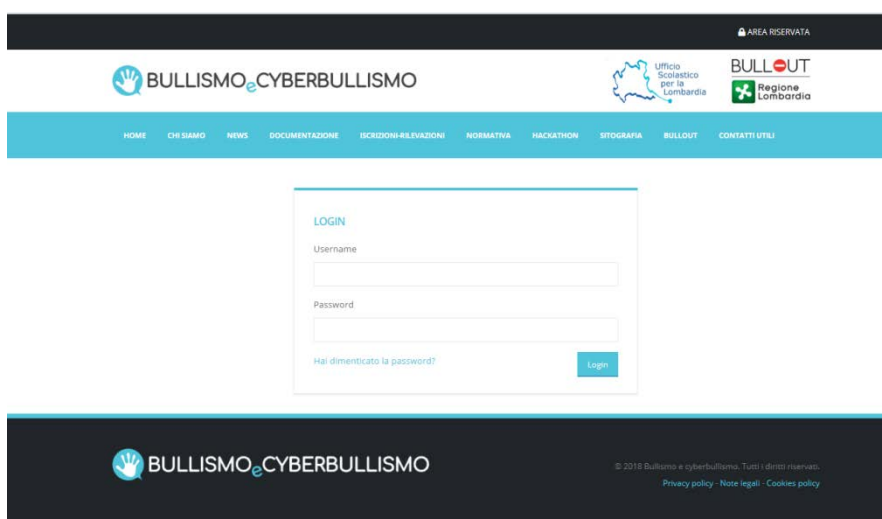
AREA RISERVATA

BULLISMO e CYBERBULLISMO

Ufficio Scolastico per la Lombardia

BULLOUT

Regione Lombardia

HOME CHI SIAMO NEWS DOCUMENTAZIONE ISCRIZIONI-RILEVAZIONI NORMATIVA HACKATHON SITOGRAFIA BULLOUT CONTATTI UTILI

LOGIN

Username

Password

Hai dimenticato la password?

Login

BULLISMO e CYBERBULLISMO

© 2018 Bullismo e cyberbullismo. Tutti i diritti riservati.

Privacy policy - Note legali - Cookies policy